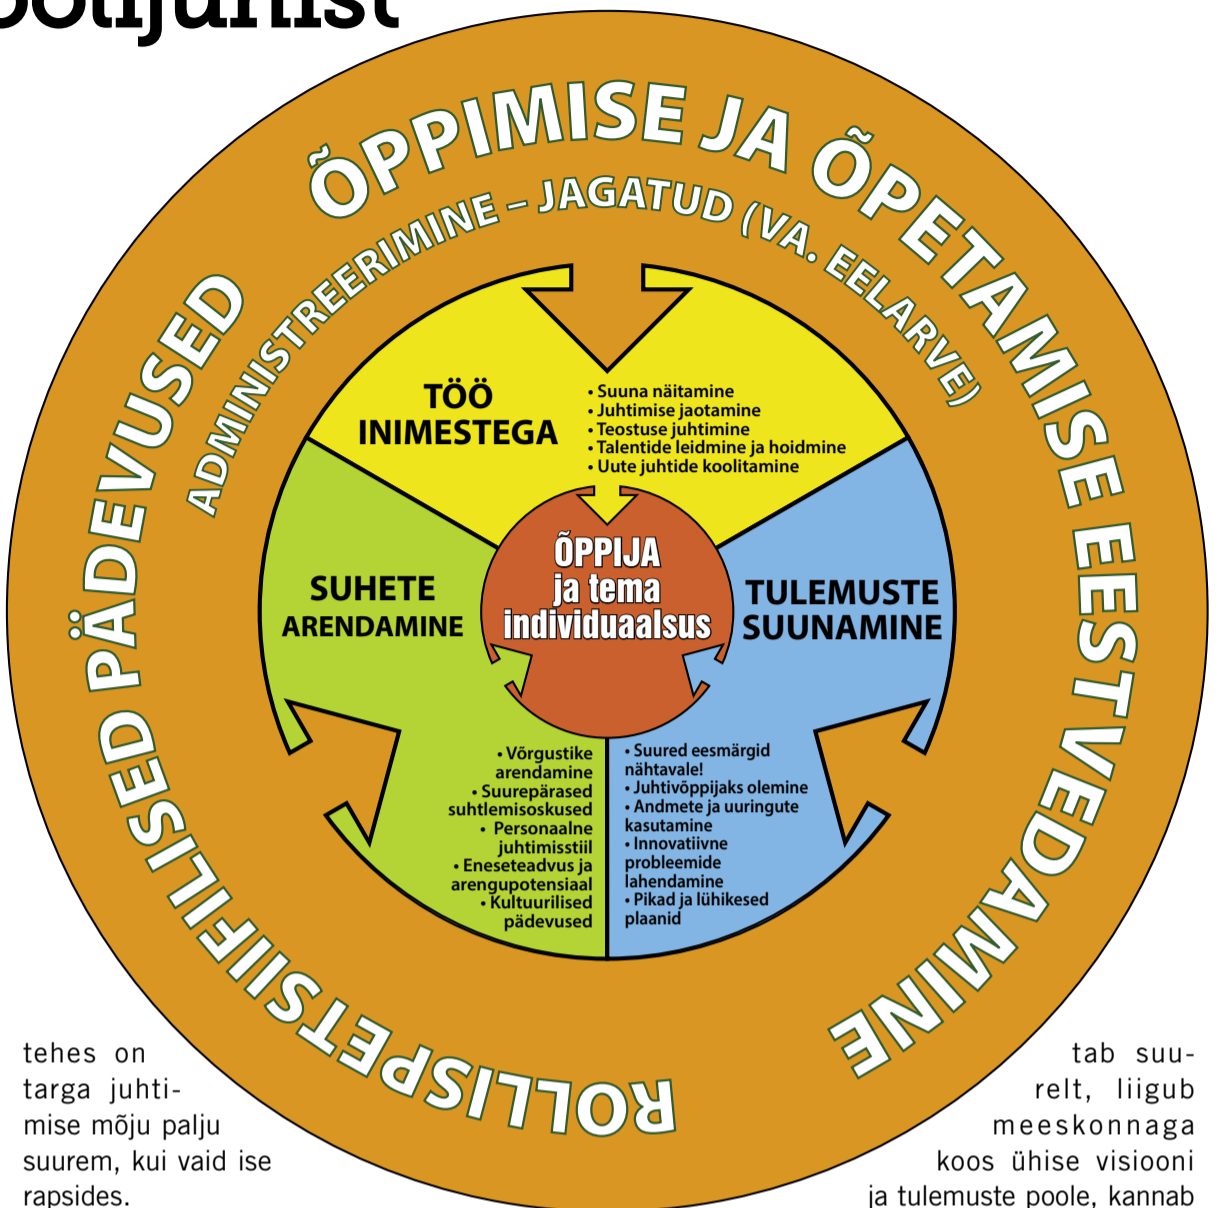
õotijuhist

ÕPPIMISE JA ÕPETAMISE EESTVEDAMINE

ROLLISPETSIIFILISED PÄDEVUSED

ADMINISTREERIMINE – JAGATUD (VA. EELARVE)

TÖÖ INIMESTEGA

• Suuna näitamine
• Juhtimise jaotamine
• Teostuse juhtimine
• Talentide leidmine ja hoidmine
• Uute juhtide koolitamine

ÕPPIJA ja tema individuaalsus

SUHETE ARENDAMINE

TULEMUSTE SUUNAMINE

• Võrgustike arendamine
• Suurepärased suhtlemisoskused
• Personaalne juhtimisstiil
• Eneseteadvus ja arengupotensiaal
• Kultuurilised pädevused

• Suured eesmärgid nähtavale!
• Juhtivõppijaks olemine
• Andmete ja uuringute kasutamine
• Innovatiivne probleemide lahendamine
• Pikad ja lühikesed plaanid

tehes on targa juhtimise mõju palju suurem, kui vaid ise rapsides.

tab suurelt, liigub meeskonnaga koos ühise visiooni ja tulemuste poole, kannab